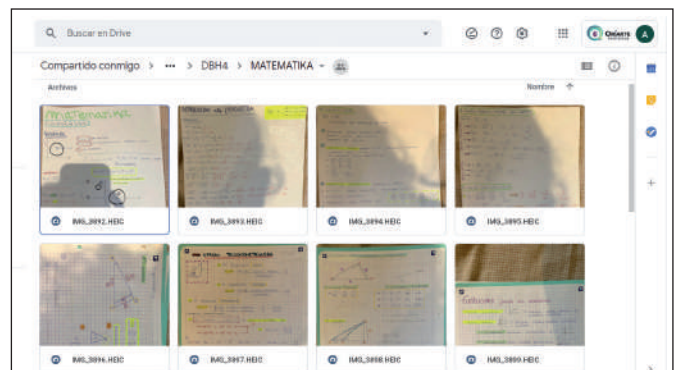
Buscar en Drive

A

Compartido conmigo > ••• > DBH4 > MATEMATIKA

Archivos

Nombre ↑

IMG_3892.HEIC

IMG_3893.HEIC

IMG_3894.HEIC

IMG_3895.HEIC

IMG_3896.HEIC

IMG_3897.HEIC

IMG_3898.HEIC

IMG_3899.HEIC